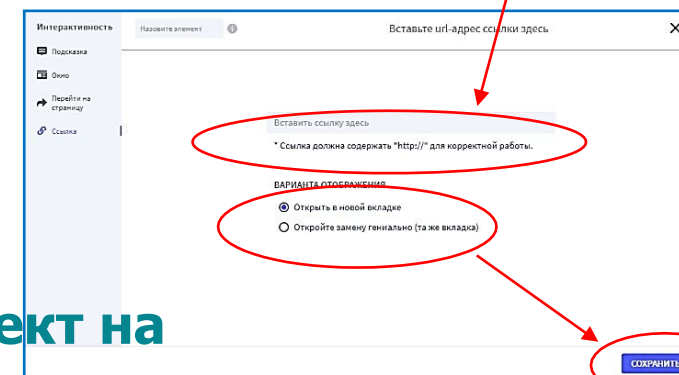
Интерактивность

Подсказка

Окно

Перейти на страницу

Ссылка

Назовите элемент

Вставьте url-адрес ссылки здесь

Вставить ссылку здесь

* Ссылка должна содержать "http://" для корректной работы.

ВАРИАНТЫ ОТОБРАЖЕНИЯ

Открыть в новой вкладке

Откройте замену гениально (та же вкладка)

ект на

СОХРАНИТЬ